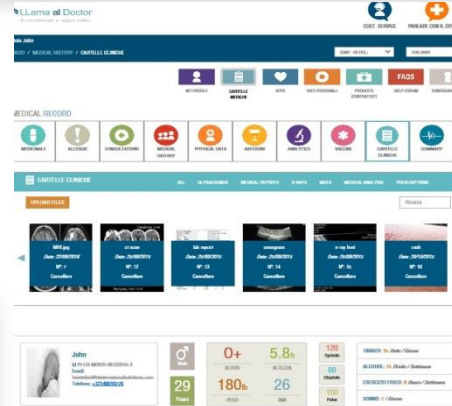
LLama al Doctor
CUST. SERVICE
PARLARE CON IL DOC

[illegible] John
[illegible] / MEDICAL HISTORY / CARTELLE CLINICHE

MY PROFILE
CARTELLE MEDICHE
APPS
DATI PERSONALI
PERSONE CONTATTATE
FAQS
HELP FORUM

MEDICAL RECORD
MEDICINALI
ALLERGIE
CONSULTAZIONI
MEDICAL HISTORY
PHYSICAL DATA
ANTIGENI
ANALYTICS
VACCINI
CARTELLE CLINICHE
SUMMARY

CARTELLE CLINICHE
ALL
ULTRASOUNDS
MEDICAL REPORTS
X-RAYS
MRTS
MEDICAL ANALYSIS
PRESCRIPTIONS

UPLOAD FILES

MRI.jpg
Date: 22/08/2014
N°: 1
Cancellare

ct scan
Date: 25/09/2014
N°: 2
Cancellare

lab report
Date: 25/09/2014
N°: 3
Cancellare

sonogram
Date: 25/09/2014
N°: 14
Cancellare

x-ray foot
Date: 25/09/2014
N°: 15
Cancellare

rash
Date: 25/10/2014
N°: 16
Cancellare

John
Email:
Telefono:

Male
29
Years
0+
BLOOD
5.8ft
ALTEZZA
180lb
PESO
26
BMI
120
Systolic
80
Diastolic
100
Pulse

TABACCO
ALCOHOL
ESERCIZIO FISICO
SONNO